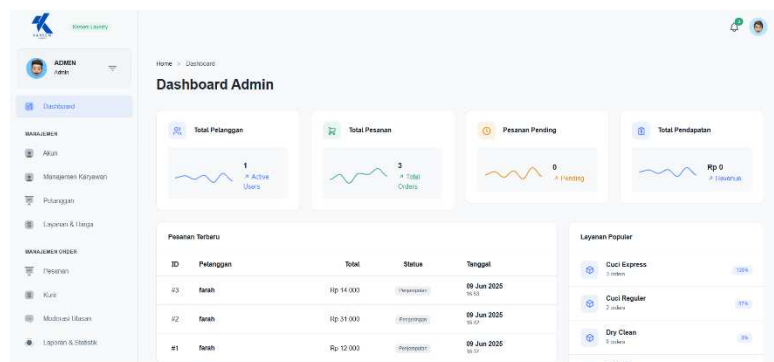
Kirana Laundry

ADMIN
Admin

Dashboard

MANAJEMEN
Akun
Manajemen Karyawan
Pelanggan
Layanan & Harga

MANAJEMEN ORDER
Pesanan
Kurir
Moderasi Ulasan
Laporan & Statistik

Home > Dashboard

Dashboard Admin

Total Pelanggan
1
↗ Active Users

Total Pesanan
3
↗ Total Orders

Pesanan Pending
0
↗ Pending

Total Pendapatan
Rp 0
↗ Bulan Ini

Pesanan Terbaru

| ID | Pelanggan | Total | Status | Tanggal |
|---|---|---|---|---|
| #3 | farah | Rp 14.000 | Penjemputan | 09 Jun 2025 16:53 |
| #2 | farah | Rp 31.000 | Penjemputan | 09 Jun 2025 16:37 |
| #1 | farah | Rp 12.000 | Penjemputan | 09 Jun 2025 16:37 |

Layanan Popular

Cuci Express
3 orders
120%

Cuci Reguler
2 orders
87%

Dry Clean
0 orders
0%